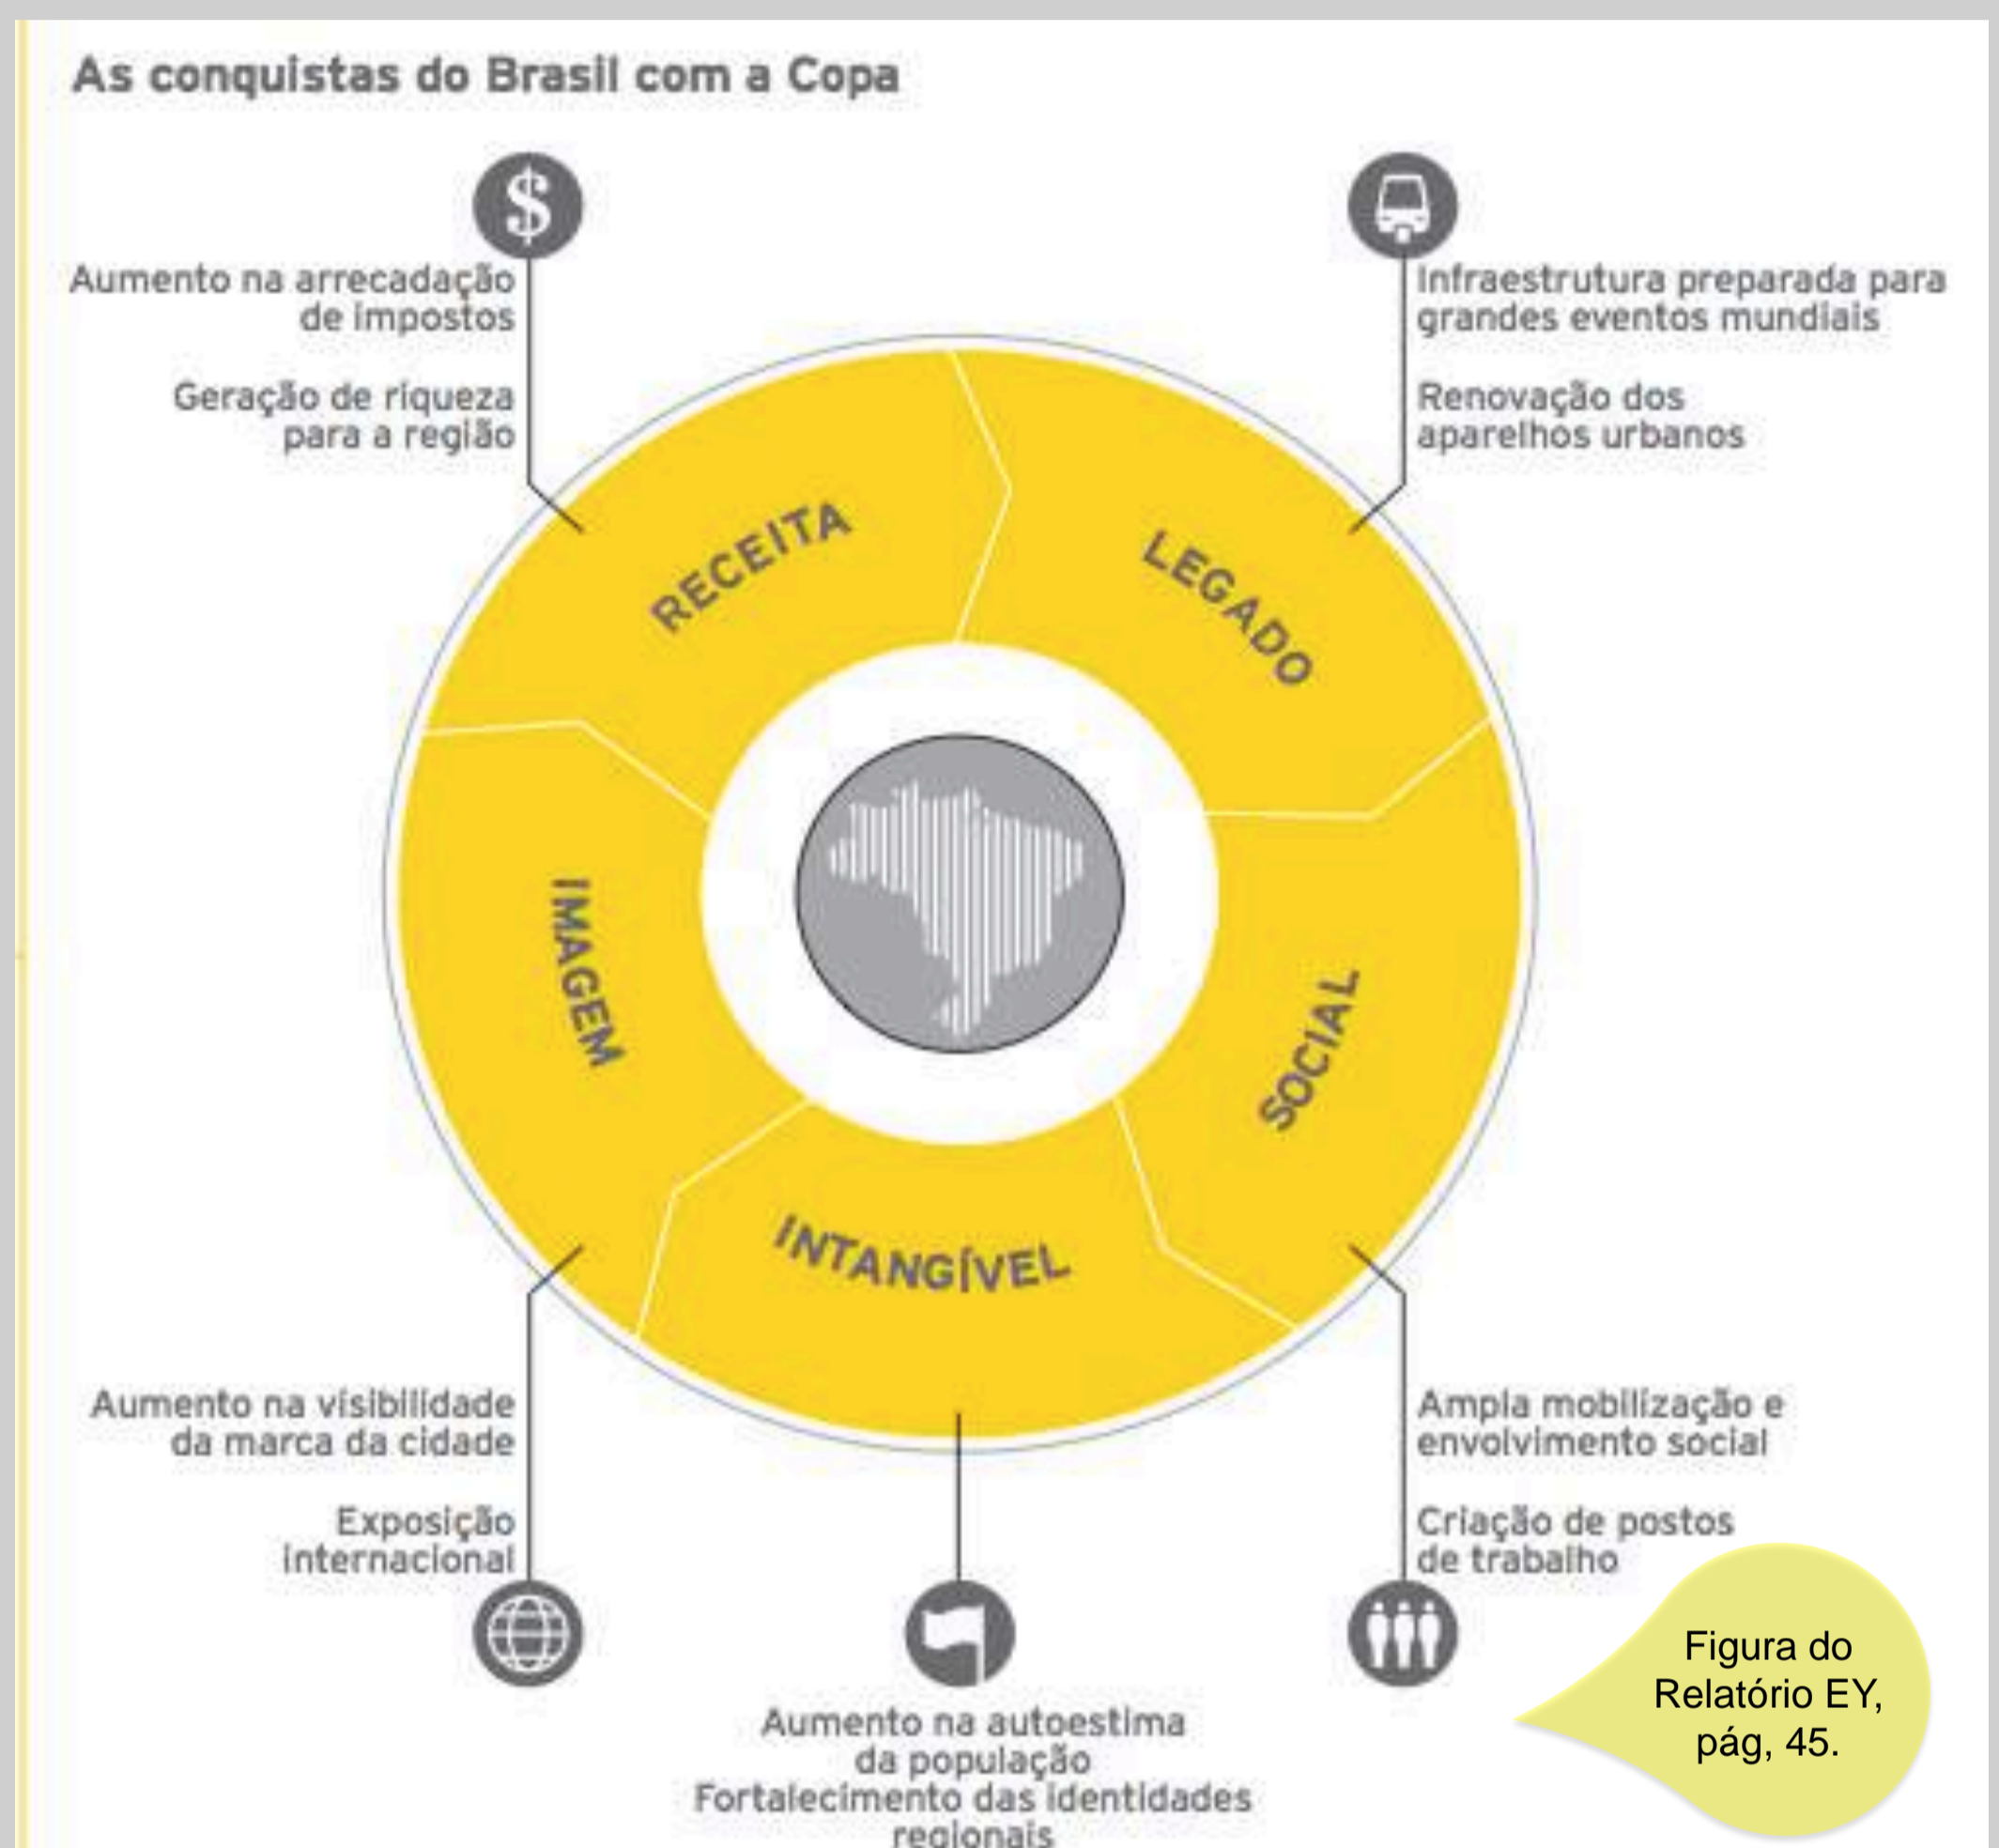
As conquistas do Brasil com a Copa

$

Aumento na arrecadação de impostos

Geração de riqueza para a região

Infraestrutura preparada para grandes eventos mundiais

Renovação dos aparelhos urbanos

RECEITA

LEGADO

IMAGEM

SOCIAL

INTANGÍVEL

Aumento na visibilidade da marca da cidade

Exposição internacional

Ampla mobilização e envolvimento social

Criação de postos de trabalho

Aumento na autoestima da população
Fortalecimento das identidades regionais

Figura do Relatório EY, pág, 45.